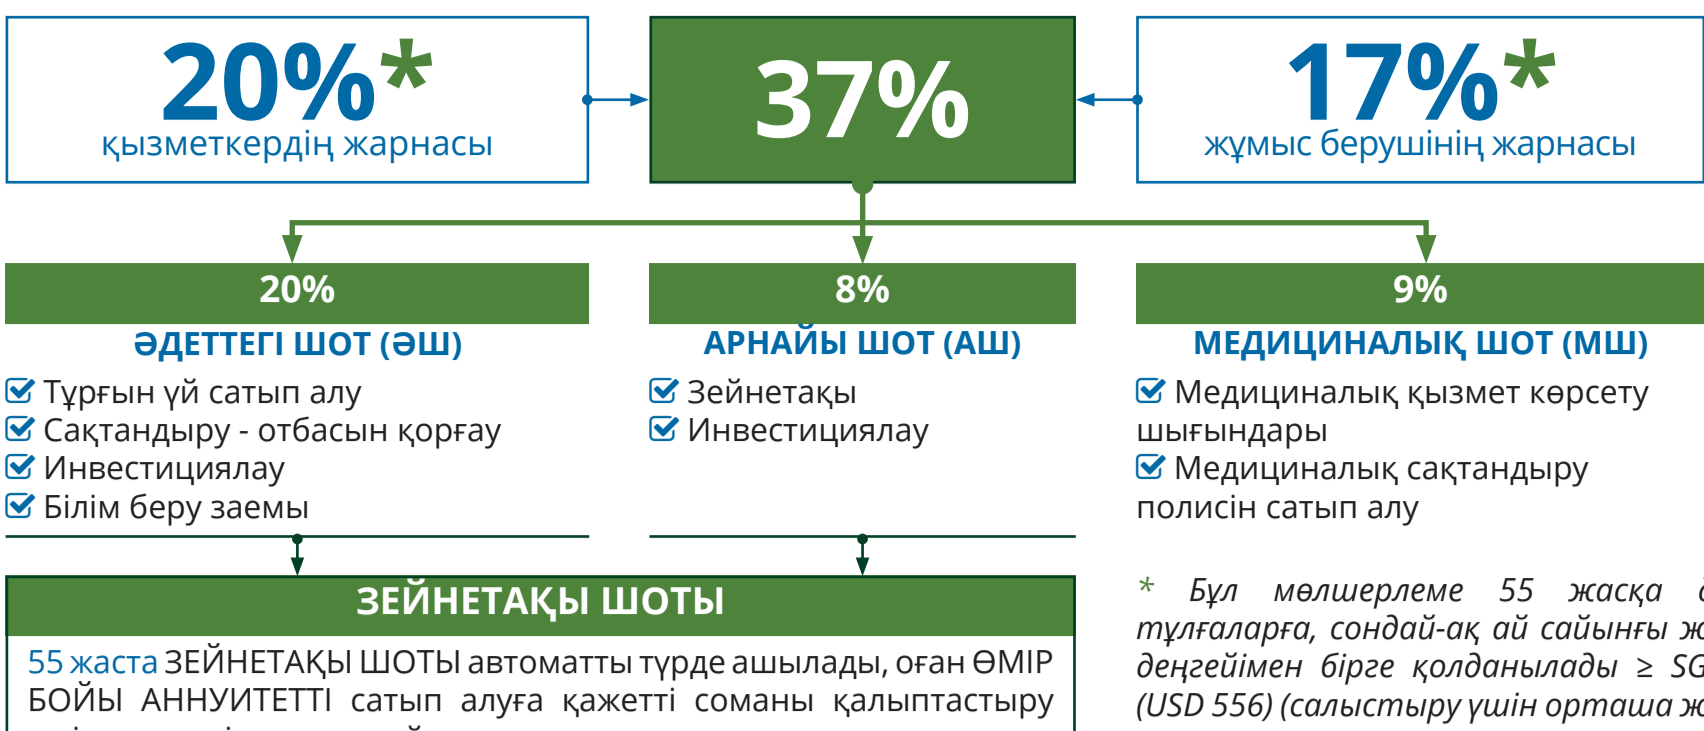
20%*
қызметкердің жарнасы

37%

17%*
жұмыс берушінің жарнасы

20%
ӘДЕТТЕГІ ШОТ (ӘШ)
Тұрғын үй сатып алу
Сақтандыру - отбасын қорғау
Инвестициялау
Білім беру заемы

8%
АРНАЙЫ ШОТ (АШ)
Зейнетақы
Инвестициялау

9%
МЕДИЦИНАЛЫҚ ШОТ (МШ)
Медициналық қызмет көрсету шығындары
Медициналық сақтандыру полисін сатып алу

ЗЕЙНЕТАҚЫ ШОТЫ
55 жаста ЗЕЙНЕТАҚЫ ШОТЫ автоматты түрде ашылады, оған ӨМІР БОЙЫ АННУИТЕТТІ сатып алуға қажетті соманы қалыптастыру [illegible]

* Бұл мөлшерлеме 55 жасқа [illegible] тұлғаларға, сондай-ақ ай сайынғы ж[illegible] деңгейімен бірге қолданылады ≥ SG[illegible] (USD 556) (салыстыру үшін орташа ж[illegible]